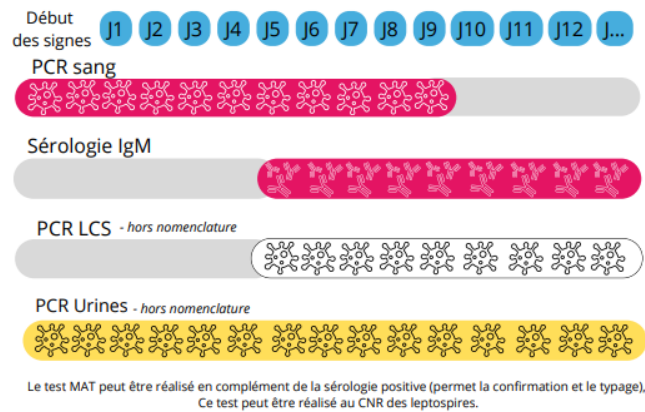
Début des signes J1 J2 J3 J4 J5 J6 J7 J8 J9 J10 J11 J12 J...

PCR sang

Sérologie IgM

PCR LCS - hors nomenclature

PCR Urines - hors nomenclature

Le test MAT peut être réalisé en complément de la sérologie positive (permet la confirmation et le typage), Ce test peut être réalisé au CNR des leptospires.